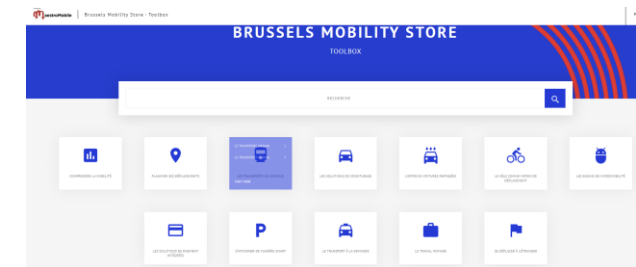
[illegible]Mobile | Brussels Mobility Store - Toolbox

BRUSSELS MOBILITY STORE

TOOLBOX

RECHERCHE

COMPRENDRE LA MOBILITÉ

PLANIFIER SES DÉPLACEMENTS

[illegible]

LES SOLUTIONS DE COVOITURAGE

LOUER DES VOITURES PARTAGÉES

LE VÉLO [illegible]

LES OUTILS DE L'INTERMODALITÉ

LES SOLUTIONS DE PAIEMENT INTÉGRÉES

STATIONNER DE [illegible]

LE TRANSPORT À LA DEMANDE

LE TRAVAIL NOMADE

SE DÉPLACER À L'ÉTRANGER